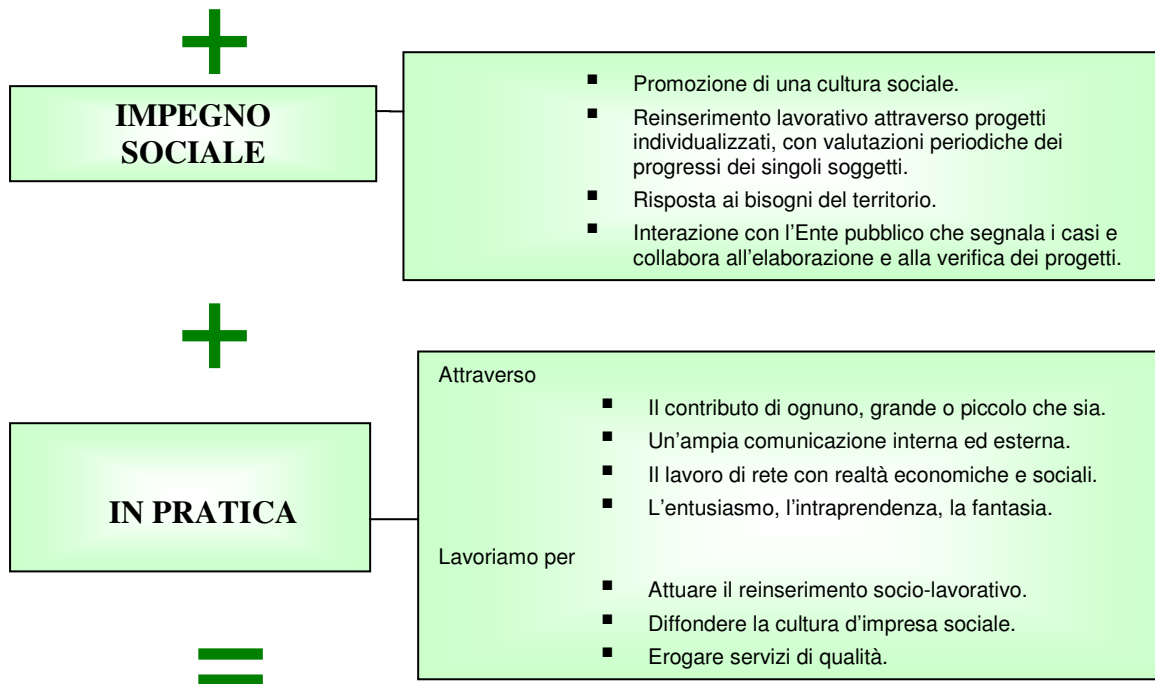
+

IMPEGNO SOCIALE

- Promozione di una cultura sociale.
- Reinserimento lavorativo attraverso progetti individualizzati, con valutazioni periodiche dei progressi dei singoli soggetti.
- Risposta ai bisogni del territorio.
- Interazione con l'Ente pubblico che segnala i casi e collabora all'elaborazione e alla verifica dei progetti.

+

IN PRATICA

Attraverso

- Il contributo di ognuno, grande o piccolo che sia.
- Un'ampia comunicazione interna ed esterna.
- Il lavoro di rete con realtà economiche e sociali.
- L'entusiasmo, l'intraprendenza, la fantasia.

Lavoriamo per

- Attuare il reinserimento socio-lavorativo.
- Diffondere la cultura d'impresa sociale.
- Erogare servizi di qualità.

=